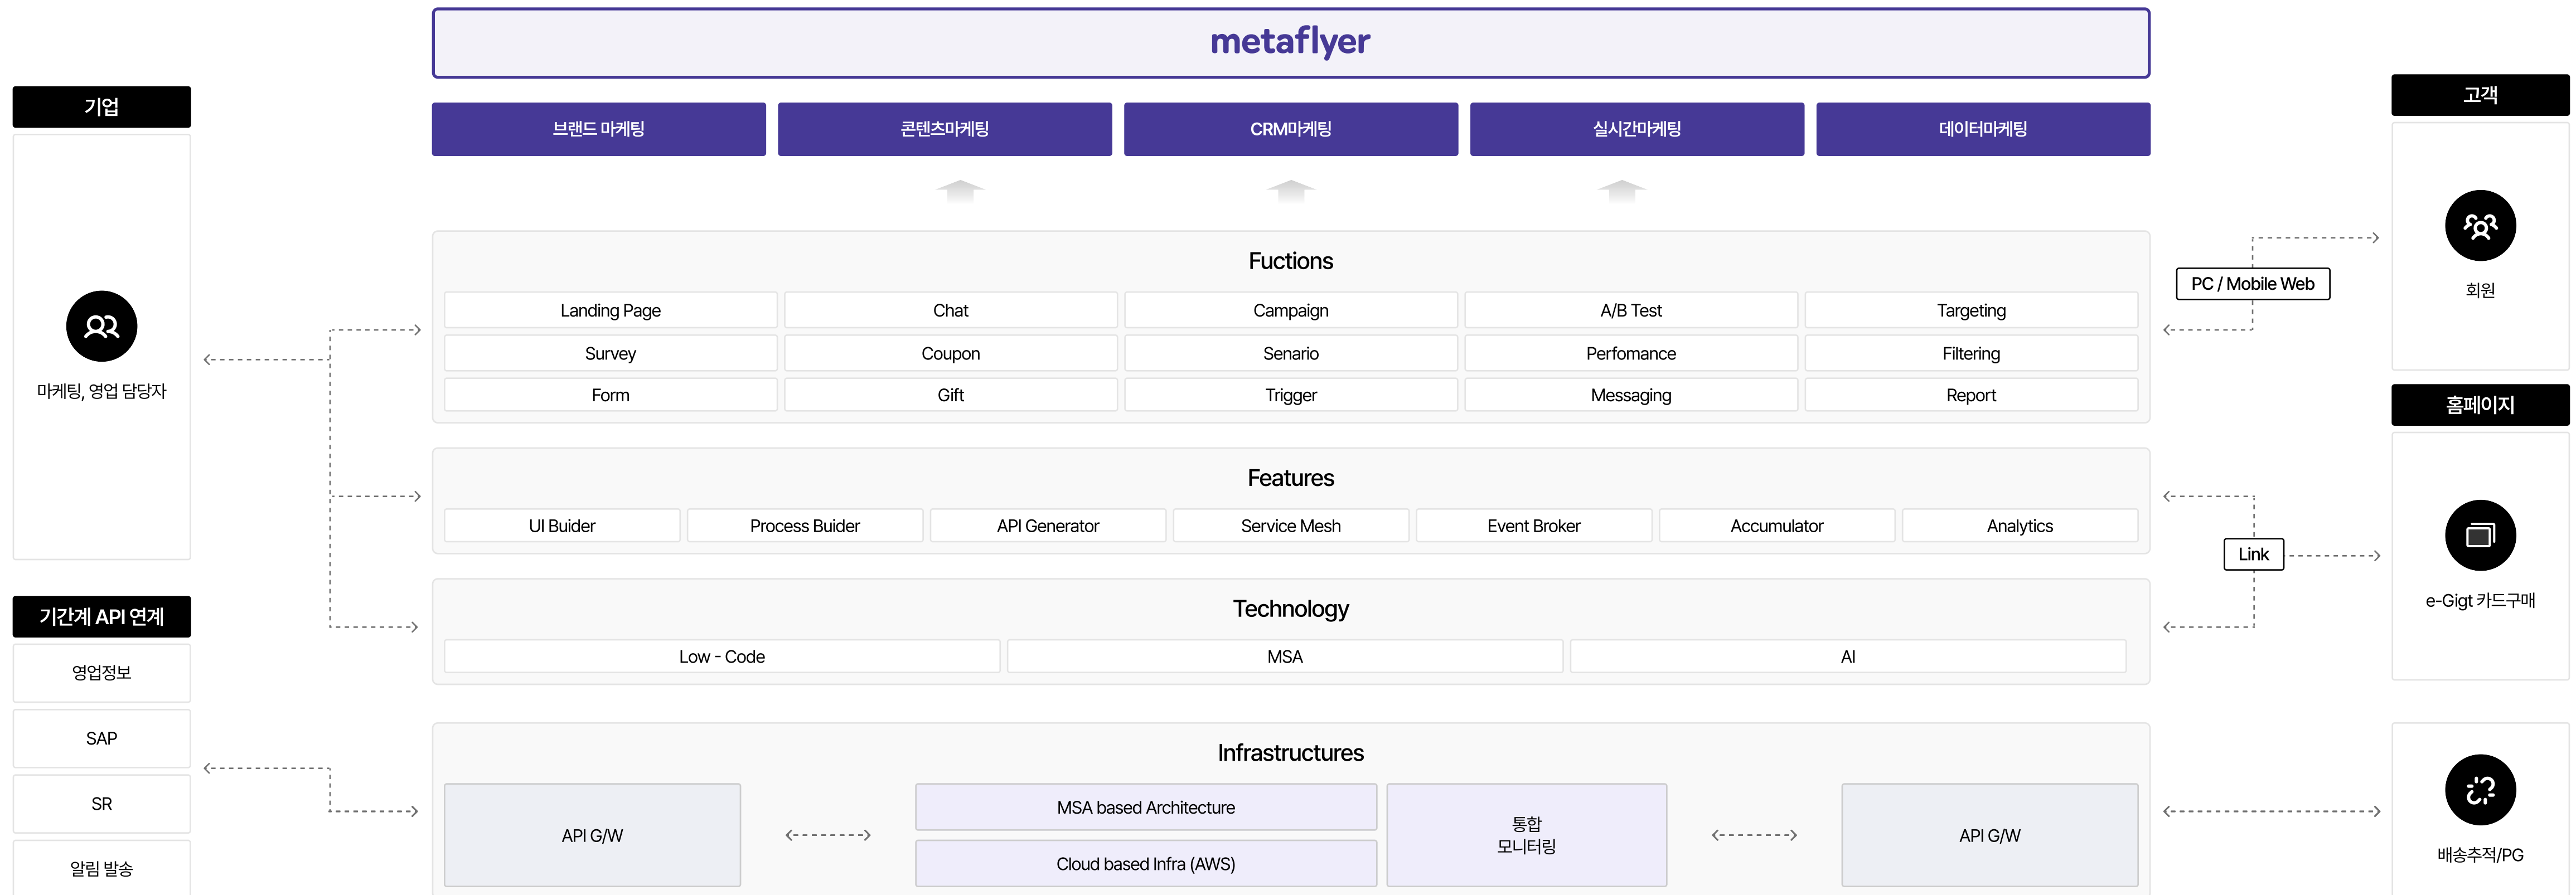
metaflyer

기업

마케팅, 영업 담당자

기간계 API 연계

영업정보

SAP

SR

알림 발송

브랜드 마케팅

콘텐츠마케팅

CRM마케팅

실시간마케팅

데이터마케팅

Fuctions

| Landing Page | Chat | Campaign | A/B Test | Targeting |
|---|---|---|---|---|
| Survey | Coupon | Senario | Perfomance | Filtering |
| Form | Gift | Trigger | Messaging | Report |

Features

| UI Buider | Process Buider | API Generator | Service Mesh | Event Broker | Accumulator | Analytics |
|---|---|---|---|---|---|---|

Technology

| Low - Code | MSA | AI |
|---|---|---|

Infrastructures

API G/W

MSA based Architecture

Cloud based Infra (AWS)

통합
모니터링

API G/W

고객

PC / Mobile Web

회원

홈페이지

Link

e-Gigt 카드구매

배송추적/PG